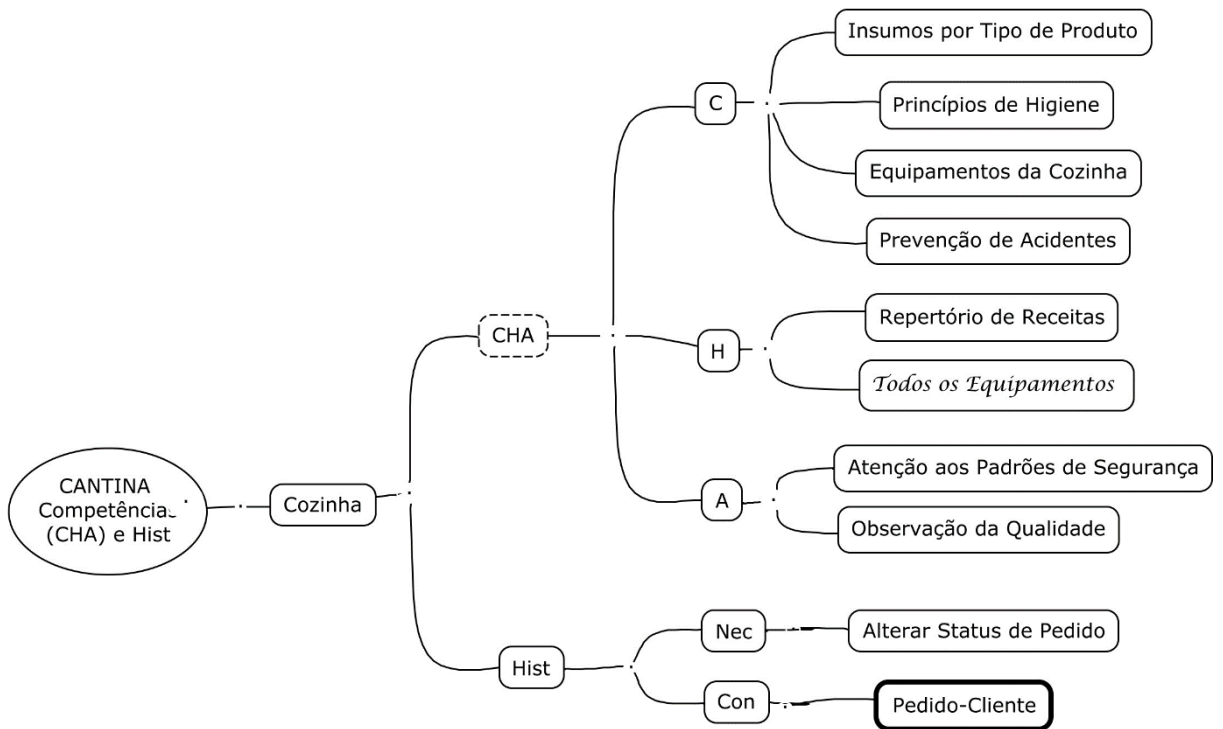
CANTINA Competências (CHA) e Hist

Cozinha

CHA

C

Insumos por Tipo de Produto

Princípios de Higiene

Equipamentos da Cozinha

Prevenção de Acidentes

H

Repertório de Receitas

Todos os Equipamentos

A

Atenção aos Padrões de Segurança

Observação da Qualidade

Hist

Nec

Alterar Status de Pedido

Con

Pedido-Cliente